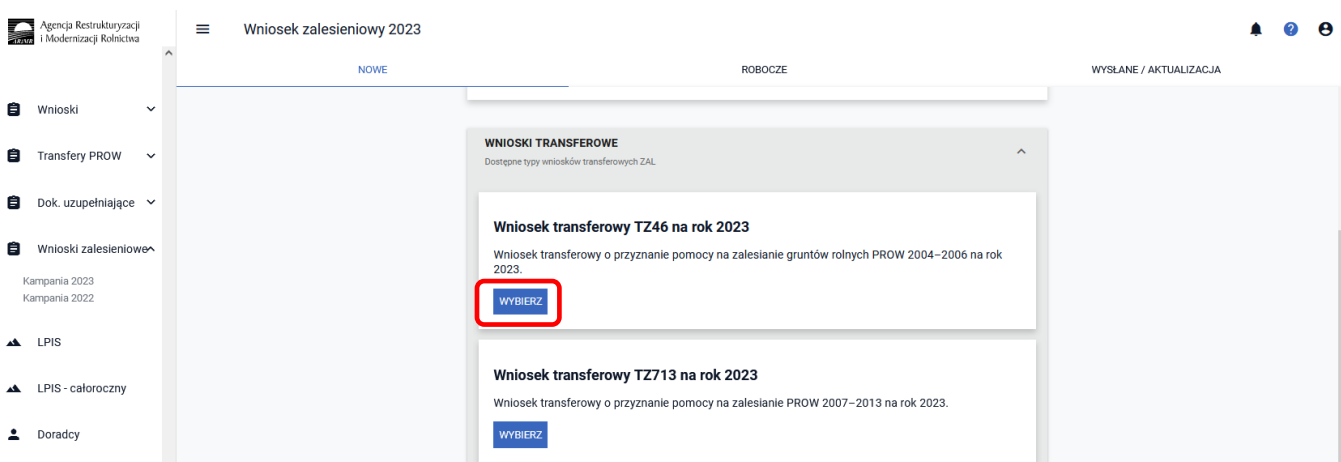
ARiMR Agencja Restrukturyzacji i Modernizacji Rolnictwa

Wnioski zalesieniowy 2023

NOWE

ROBOCZE

WYSŁANE / AKTUALIZACJA

Wnioski

Transfery PROW

Dok. uzupełniające

Wnioski zalesieniowe

Kampania 2023

Kampania 2022

LPIS

LPIS - całoroczny

Doradcy

WNIOSKI TRANSFEROWE

Dostępne typy wniosków transferowych ZAL

Wniosek transferowy TZ46 na rok 2023

Wniosek transferowy o przyznanie pomocy na zalesianie gruntów rolnych PROW 2004–2006 na rok 2023.

WYBIERZ

Wniosek transferowy TZ713 na rok 2023

Wniosek transferowy o przyznanie pomocy na zalesianie PROW 2007–2013 na rok 2023.

WYBIERZ